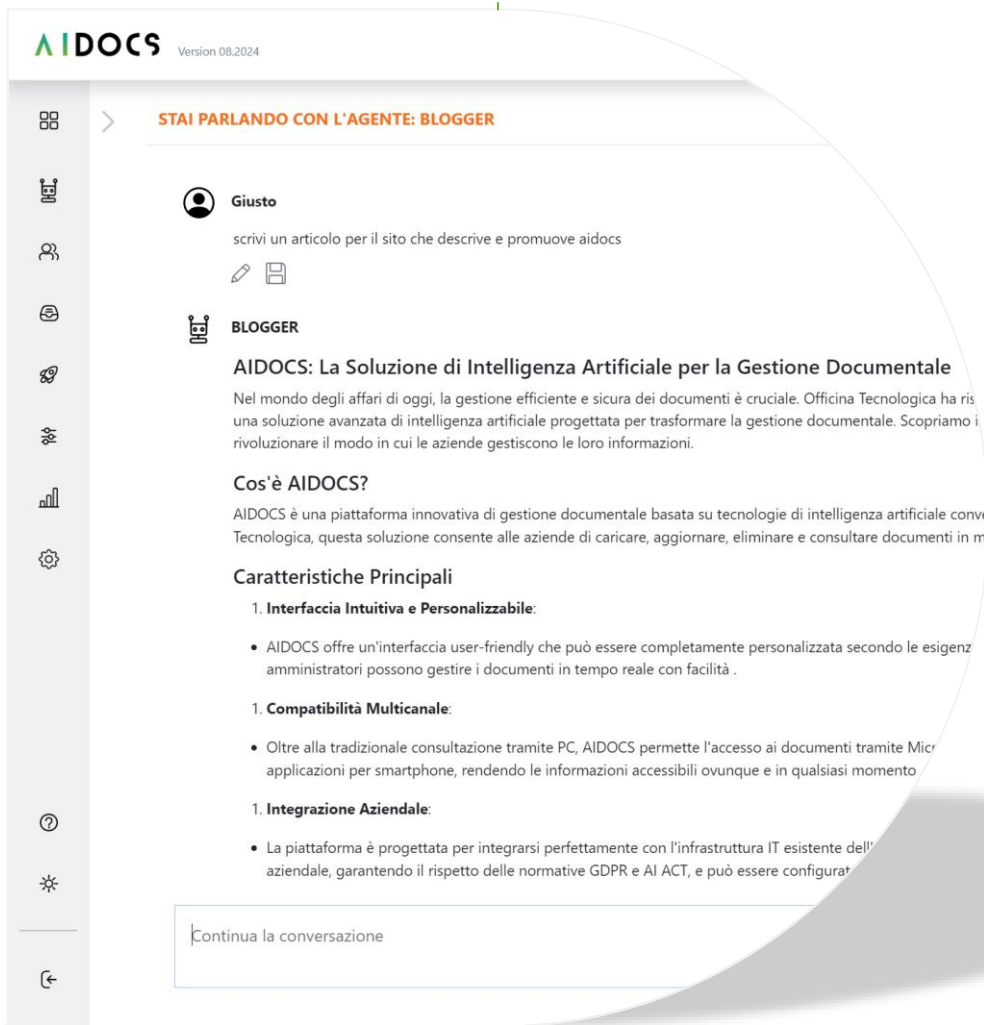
AIDOCS Version 08.2024

STAI PARLANDO CON L'AGENTE: BLOGGER

Giusto

scrivi un articolo per il sito che descrive e promuove aidocs

BLOGGER

AIDOCS: La Soluzione di Intelligenza Artificiale per la Gestione Documentale

Nel mondo degli affari di oggi, la gestione efficiente e sicura dei documenti è cruciale. Officina Tecnologica ha ris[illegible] una soluzione avanzata di intelligenza artificiale progettata per trasformare la gestione documentale. Scopriamo i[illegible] rivoluzionare il modo in cui le aziende gestiscono le loro informazioni.

Cos'è AIDOCS?

AIDOCS è una piattaforma innovativa di gestione documentale basata su tecnologie di intelligenza artificiale conv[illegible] Tecnologica, questa soluzione consente alle aziende di caricare, aggiornare, eliminare e consultare documenti in m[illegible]

Caratteristiche Principali

1. Interfaccia Intuitiva e Personalizzabile:

• AIDOCS offre un'interfaccia user-friendly che può essere completamente personalizzata secondo le esigenz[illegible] amministratori possono gestire i documenti in tempo reale con facilità .

1. Compatibilità Multicanale:

• Oltre alla tradizionale consultazione tramite PC, AIDOCS permette l'accesso ai documenti tramite Mic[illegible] applicazioni per smartphone, rendendo le informazioni accessibili ovunque e in qualsiasi momento

1. Integrazione Aziendale:

• La piattaforma è progettata per integrarsi perfettamente con l'infrastruttura IT esistente dell'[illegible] aziendale, garantendo il rispetto delle normative GDPR e AI ACT, e può essere configurat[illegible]

Continua la conversazione